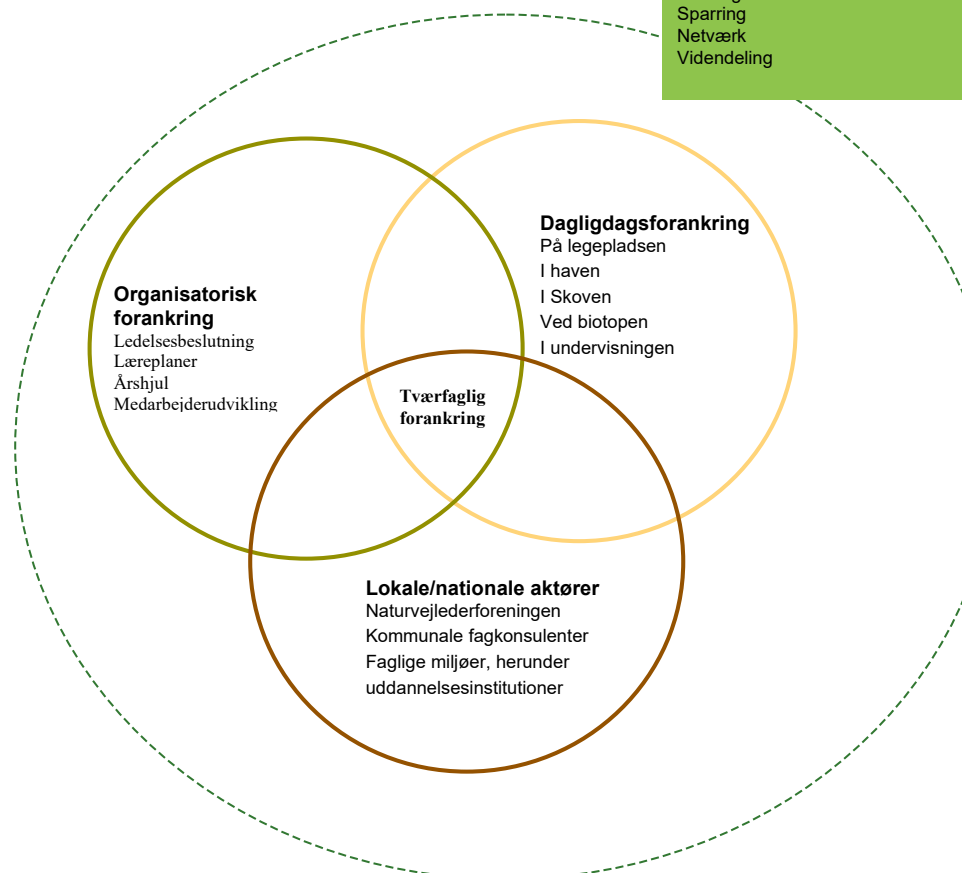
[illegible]
Sparring
Netværk
Videndeling

Dagligdagsforankring
På legepladsen
I haven
I Skoven
Ved biotopen
I undervisningen

Organisatorisk forankring
Ledelsesbeslutning
Læreplaner
Årshjul
Medarbejderudvikling

Tværfaglig forankring

Lokale/nationale aktører
Naturvejlederforeningen
Kommunale fagkonsulenter
Faglige miljøer, herunder uddannelsesinstitutioner